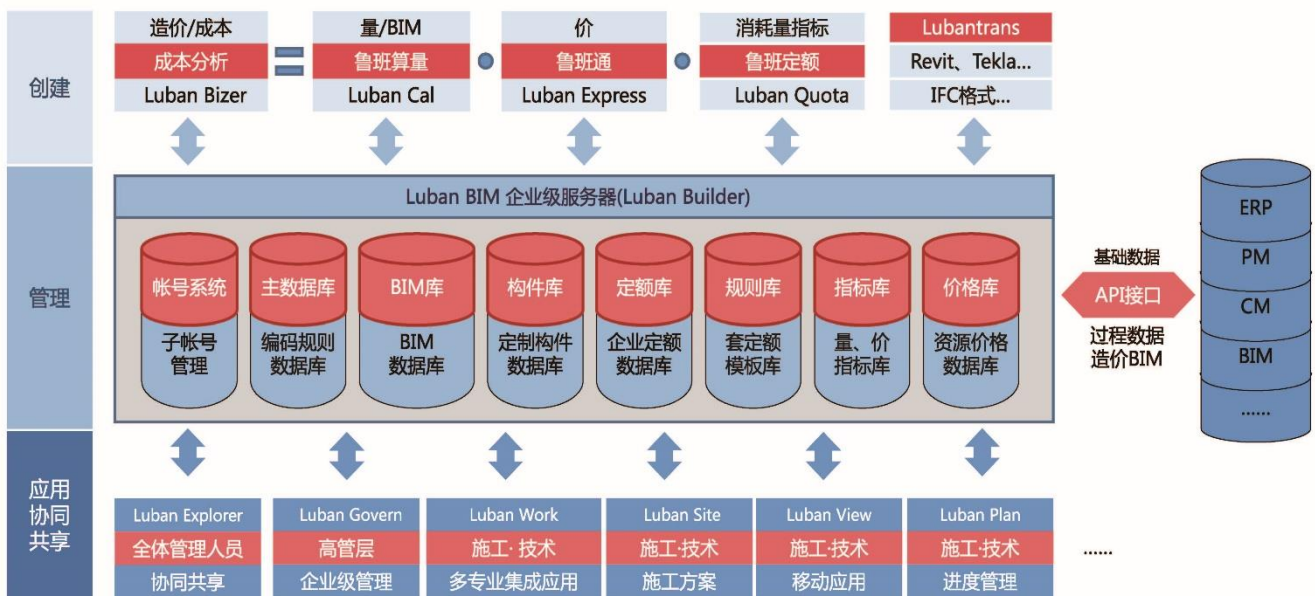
创建

造价/成本
成本分析
Luban Bizer

=

量/BIM
鲁班算量
Luban Cal

价
鲁班通
Luban Express

消耗量指标
鲁班定额
Luban Quota

Lubantrans
Revit、Tekla...
IFC格式...

管理

Luban BIM 企业级服务器(Luban Builder)

帐号系统
子帐号管理

主数据库
编码规则数据库

BIM库
BIM数据库

构件库
定制构件数据库

定额库
企业定额数据库

规则库
套定额模板库

指标库
量、价指标库

价格库
资源价格数据库

基础数据
API接口
过程数据
造价BIM

ERP
PM
CM
BIM
......

应用协同共享

Luban Explorer
全体管理人员
协同共享

Luban Govern
高管层
企业级管理

Luban Work
施工· 技术
多专业集成应用

Luban Site
施工·技术
施工方案

Luban View
施工·技术
移动应用

Luban Plan
施工·技术
进度管理

......